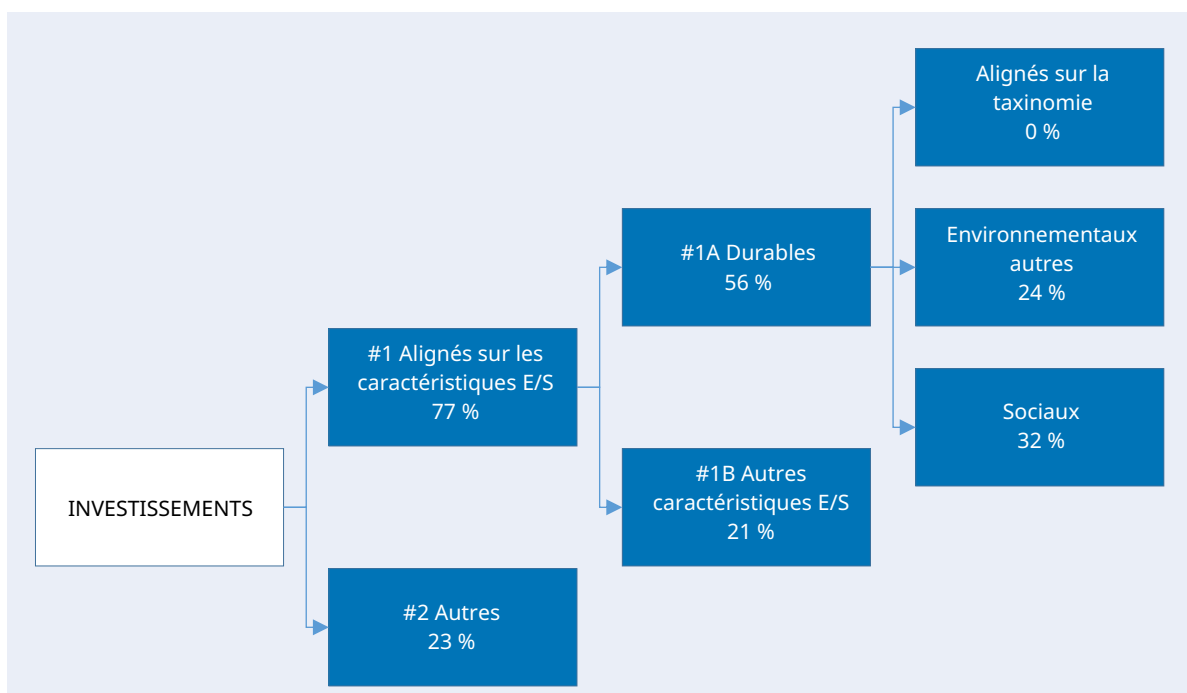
INVESTISSEMENTS

#1 Alignés sur les caractéristiques E/S
77 %

#2 Autres
23 %

#1A Durables
56 %

#1B Autres caractéristiques E/S
21 %

Alignés sur la taxinomie
0 %

Environnementaux autres
24 %

Sociaux
32 %